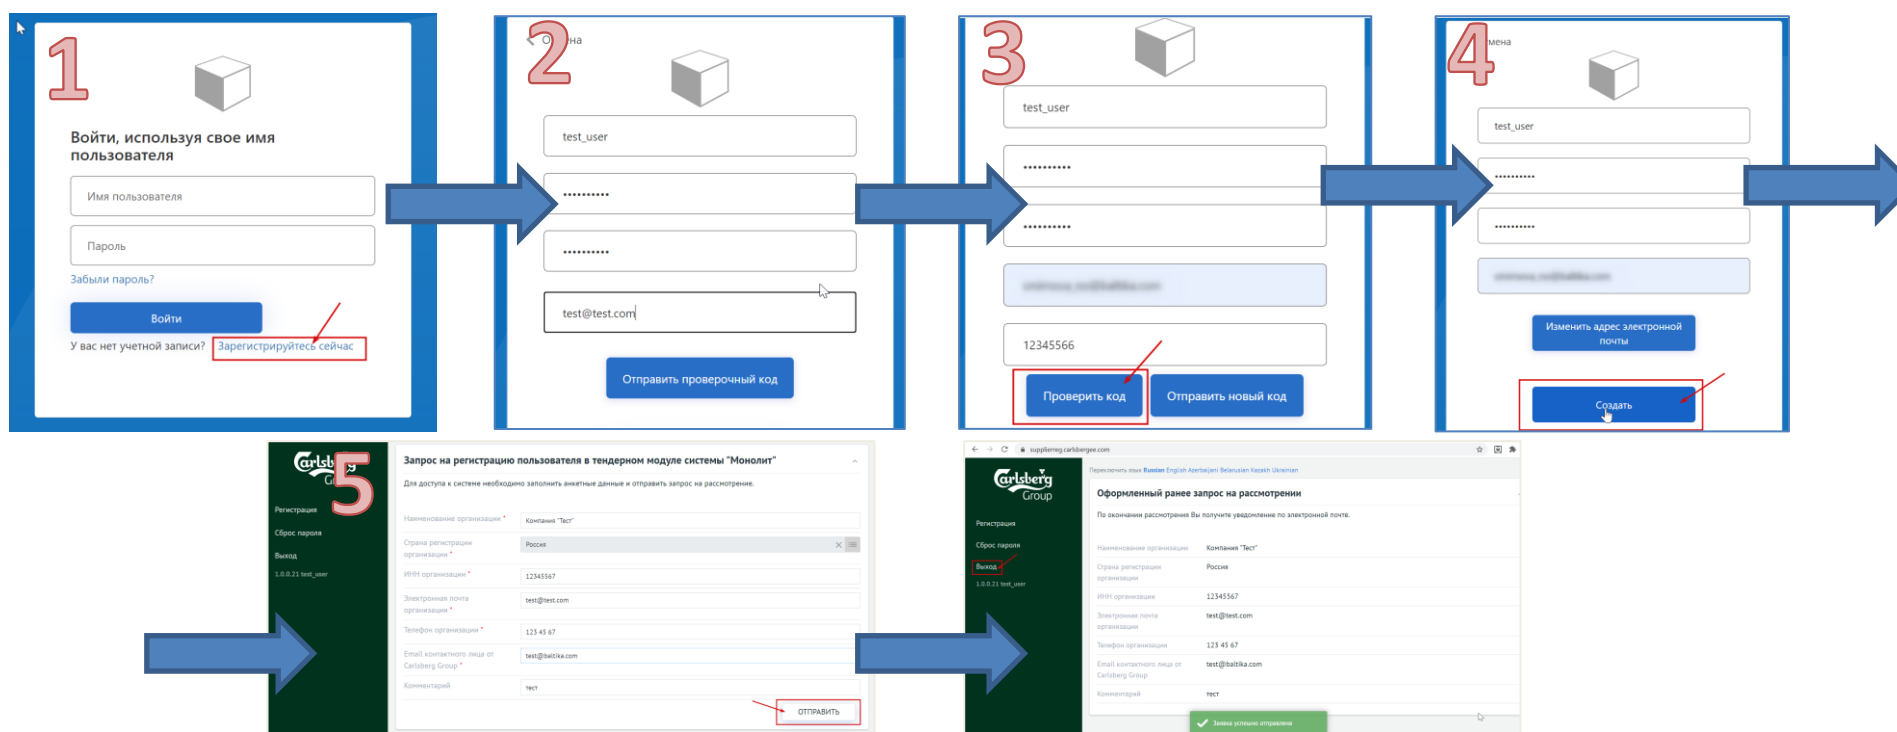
1

Войти, используя свое имя пользователя

Имя пользователя

Пароль

Забыли пароль?

Войти

У вас нет учетной записи? Зарегистрируйтесь сейчас

2

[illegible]на

test_user

••••••••••

••••••••••

test@test.com

Отправить проверочный код

3

test_user

••••••••••

••••••••••

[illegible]

12345566

Проверить код

Отправить новый код

4

мена

test_user

••••••••••

••••••••••

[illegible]

Изменить адрес электронной почты

Создать

5

Carlsberg Group

Регистрация

Сброс пароля

Выход

1.0.0.21 test_user

Запрос на регистрацию пользователя в тендерном модуле системы "Монолит"

Для доступа к системе необходимо заполнить анкетные данные и отправить запрос на рассмотрение.

| Наименование организации * | Компания "Тест" |
|---|---|
| Страна регистрации организации * | Россия |
| ИНН организации * | 12345567 |
| Электронная почта организации * | test@test.com |
| Телефон организации * | 123 45 67 |
| Email контактного лица от Carlsberg Group * | test@baltika.com |
| Комментарий | тест |

ОТПРАВИТЬ

supplierreg.carlsbergee.com

Переключить язык Russian English Azerbaijani Belarusian Kazakh Ukrainian

Carlsberg Group

Регистрация

Сброс пароля

Выход

1.0.0.21 test_user

Оформленный ранее запрос на рассмотрении

По окончании рассмотрения Вы получите уведомление по электронной почте.

| Наименование организации | Компания "Тест" |
|---|---|
| Страна регистрации организации | Россия |
| ИНН организации | 12345567 |
| Электронная почта организации | test@test.com |
| Телефон организации | 123 45 67 |
| Email контактного лица от Carlsberg Group | test@baltika.com |
| Комментарий | тест |

Заявка успешно отправлена